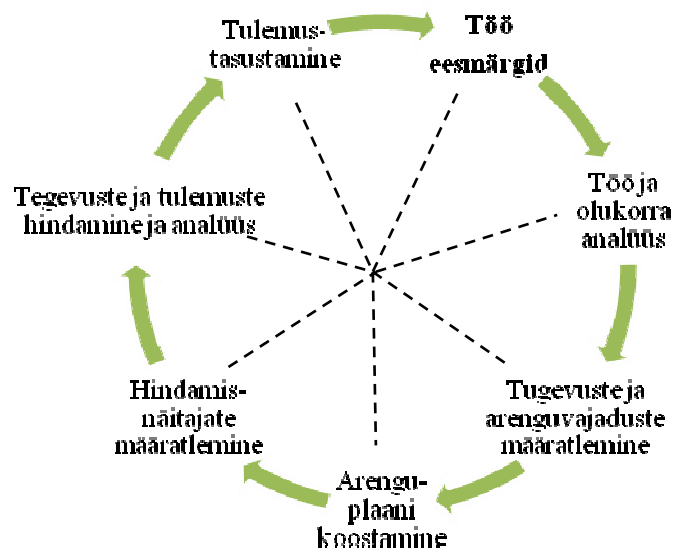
Tulemus-
tasustamine

Töö
eesmärgid

Töö ja
olukorra
analüüs

Tugevuste ja
arenguvajaduste
määratlemine

Arengu-
plaani
koostamine

Hindamis-
näitajate
määratlemine

Tegevuste ja tulemuste
hindamine ja analüüs